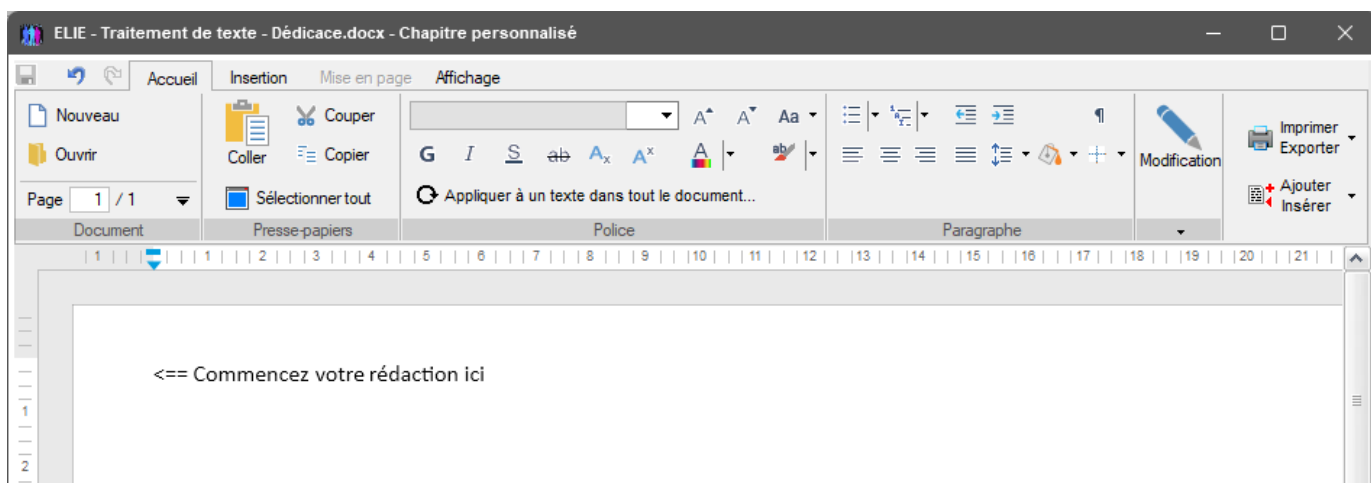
ELIE - Traitement de texte - Dédicace.docx - Chapitre personnalisé

Accueil Insertion Mise en page Affichage

Nouveau
Ouvrir
Page 1 / 1
Document

Coller
Couper
Copier
Sélectionner tout
Presse-papiers

G I S ab
Appliquer à un texte dans tout le document...
Police

¶
Paragraphe

Modification

Imprimer
Exporter
Ajouter
Insérer

| 1 | | 1 | 2 | 3 | 4 | 5 | 6 | 7 | 8 | 9 | 10 | 11 | 12 | 13 | 14 | 15 | 16 | 17 | 18 | 19 | 20 | 21 |

1
2

<== Commencez votre rédaction ici